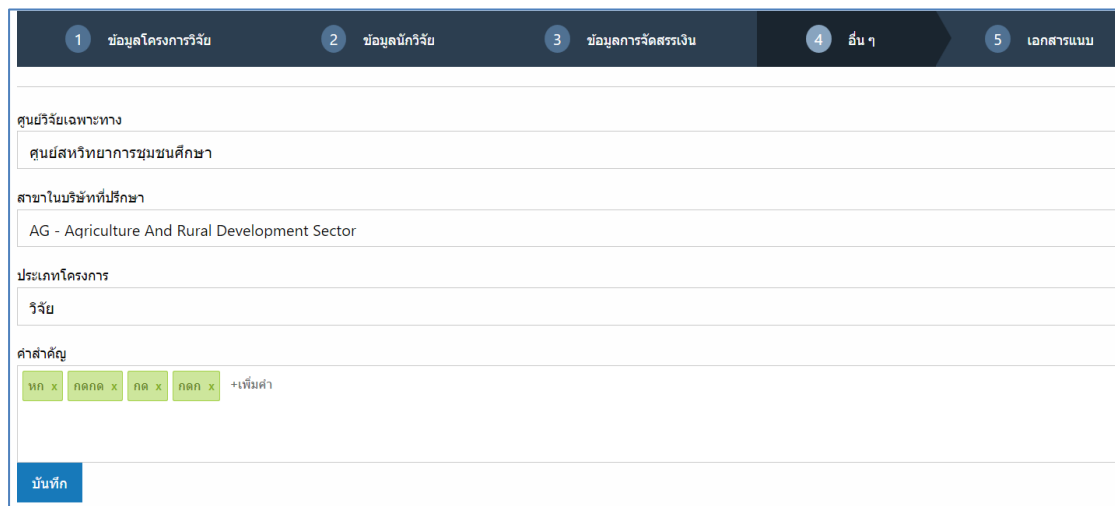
1 ข้อมูลโครงการวิจัย
2 ข้อมูลนักวิจัย
3 ข้อมูลการจัดสรรเงิน
4 อื่น ๆ
5 เอกสารแนบ

ศูนย์วิจัยเฉพาะทาง
ศูนย์สหวิทยาการชุมชนศึกษา

สาขาในบริษัทที่ปรึกษา
AG - Agriculture And Rural Development Sector

ประเภทโครงการ
วิจัย

คำสำคัญ
หก x กดกด x กด x กดก x +เพิ่มคำ

บันทึก